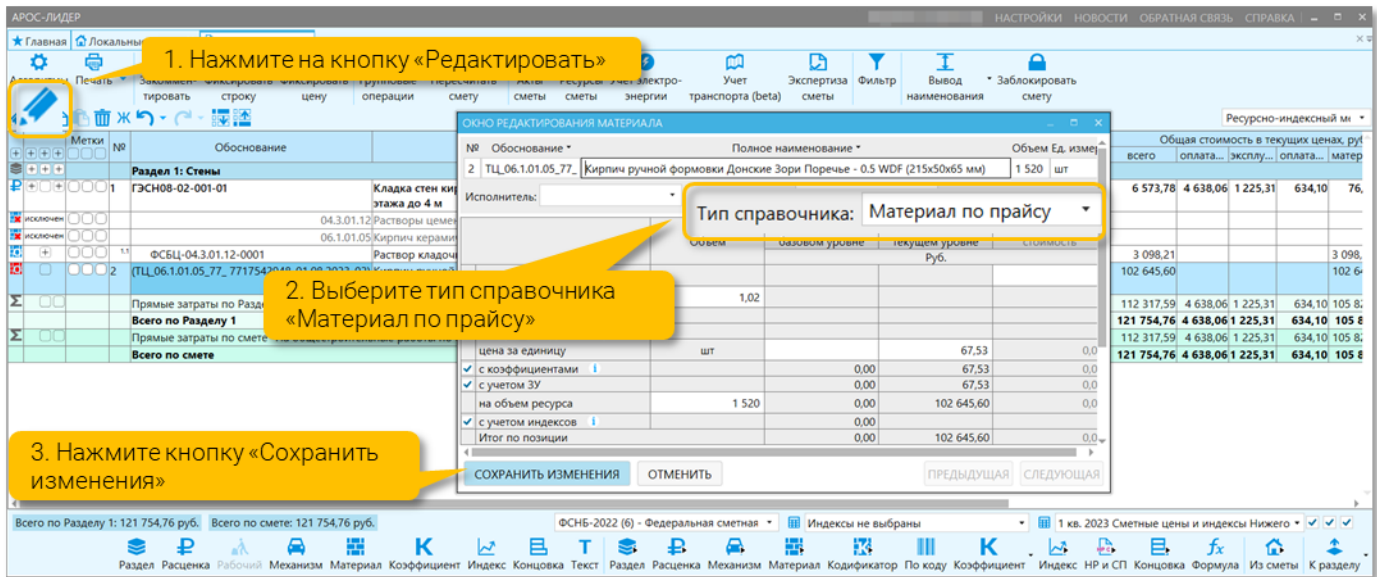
АРОС-ЛИДЕР
НАСТРОЙКИ НОВОСТИ ОБРАТНАЯ СВЯЗЬ СПРАВКА

★ Главная Локальны

1. Нажмите на кнопку «Редактировать»

Атрибуты Печать Закомментировать Фиксировать строку Фиксировать цену Групповые операции Пересчитать смету Акты сметы Ресурсы сметы Учет электроэнергии Учет транспорта (beta) Экспертиза сметы Фильтр Вывод наименования Заблокировать смету

Ресурсно-индексный м

| Метки | № | Обоснование | | |
|---|---|---|---|---|
| | | Раздел 1: Стены | | |
| | 1 | ГЭСН08-02-001-01 | Кладка стен кир этажа до 4 м | |
| исключен | | 04.3.01.12 | Растворы цемен | |
| исключен | | 06.1.01.05 | Кирпич керами | |
| | 1.1 | ФСБЦ-04.3.01.12-0001 | Раствор кладоч | |
| | 2 | (ТЦ_06.1.01.05_77_ 7717542048_01.08.2022_02) | Кирпич ручной | |
| Σ | | Прямые затраты по Разде | | |
| | | Всего по Разделу 1 | | |
| Σ | | Прямые затраты по смете | | |
| | | Всего по смете | | |

Общая стоимость в текущих ценах, руб

| всего | оплата... | эксплу... | оплата... | матер |
|---|---|---|---|---|
| 6 573,78 | 4 638,06 | 1 225,31 | 634,10 | 76, |
| 3 098,21 | | | | 3 098, |
| 102 645,60 | | | | 102 64 |
| 112 317,59 | 4 638,06 | 1 225,31 | 634,10 | 105 8 |
| 121 754,76 | 4 638,06 | 1 225,31 | 634,10 | 105 8 |
| 112 317,59 | 4 638,06 | 1 225,31 | 634,10 | 105 8 |
| 121 754,76 | 4 638,06 | 1 225,31 | 634,10 | 105 8 |

ОКНО РЕДАКТИРОВАНИЯ МАТЕРИАЛА

№ Обоснование Полное наименование Объем Ед. измер
2 ТЦ_06.1.01.05_77_ Кирпич ручной формовки Донские Зори Поречье - 0.5 WDF (215x50x65 мм) 1 520 шт

Исполнитель:

Тип справочника: Материал по прайсу

| | Объем | базовом уровне | текущем уровне | стоимость |
|---|---|---|---|---|
| | | | Руб. | |
| | 1,02 | | | |
| цена за единицу | шт | | 67,53 | 0,0 |
| с коэффициентами | | 0,00 | 67,53 | 0,0 |
| с учетом ЗУ | | 0,00 | 67,53 | 0,0 |
| на объем ресурса | 1 520 | 0,00 | 102 645,60 | 0,0 |
| с учетом индексов | | 0,00 | | 0,0 |
| Итог по позиции | | 0,00 | 102 645,60 | 0,0 |

2. Выберите тип справочника «Материал по прайсу»

3. Нажмите кнопку «Сохранить изменения»

СОХРАНИТЬ ИЗМЕНЕНИЯ ОТМЕНИТЬ ПРЕДЫДУЩАЯ СЛЕДУЮЩАЯ

Всего по Разделу 1: 121 754,76 руб. Всего по смете: 121 754,76 руб.
ФСНБ-2022 (6) - Федеральная сметная Индексы не выбраны 1 кв. 2023 Сметные цены и индексы Нижего

Раздел Расценка Рабочий Механизм Материал Коэффициент Индекс Концовка Текст Раздел Расценка Механизм Материал Кодификатор По коду Коэффициент Индекс НР и СП Концовка Формула Из сметы К разделу